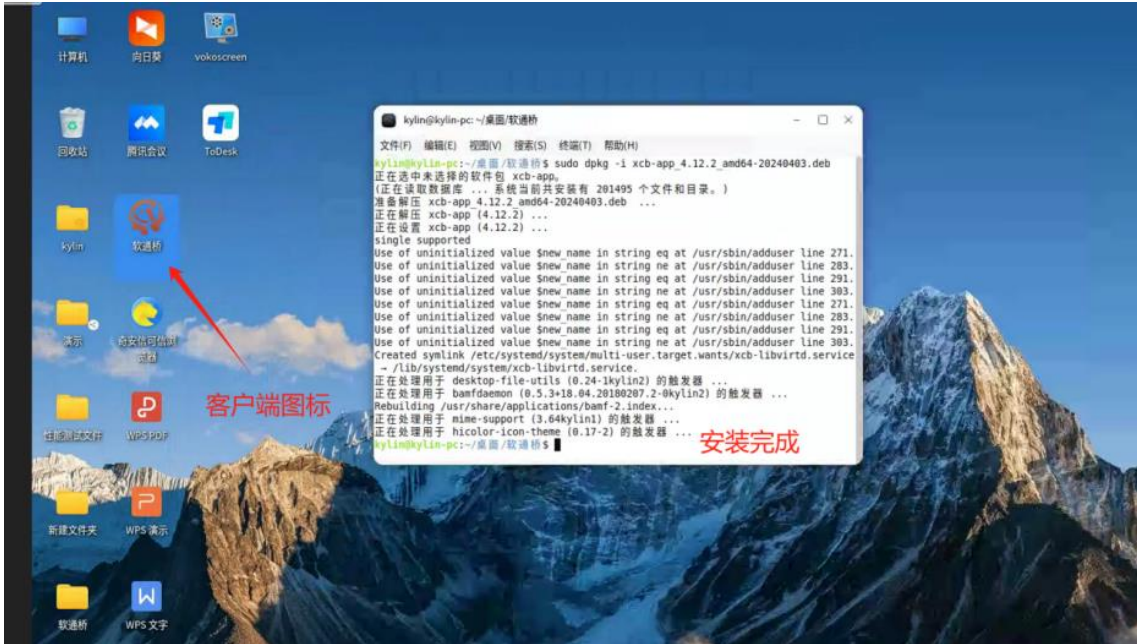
计算机
向日葵
vokoscreen
回收站
腾讯会议
ToDesk
kylin
软通桥
演示
奇安信可信浏览器
性能测试文件
WPS PDF
新建文件夹
WPS 演示
软通桥
WPS 文字

kylin@kylin-pc: ~/桌面/软通桥
文件(F) 编辑(E) 视图(V) 搜索(S) 终端(T) 帮助(H)

kylin@kylin-pc:~/桌面/软通桥$ sudo dpkg -i xcb-app_4.12.2_amd64-20240403.deb
正在选中未选择的软件包 xcb-app。
(正在读取数据库 ... 系统当前共安装有 201495 个文件和目录。)
准备解压 xcb-app_4.12.2_amd64-20240403.deb ...
正在解压 xcb-app (4.12.2) ...
正在设置 xcb-app (4.12.2) ...
single supported
Use of uninitialized value $new_name in string eq at /usr/sbin/adduser line 271.
Use of uninitialized value $new_name in string eq at /usr/sbin/adduser line 283.
Use of uninitialized value $new_name in string ne at /usr/sbin/adduser line 291.
Use of uninitialized value $new_name in string ne at /usr/sbin/adduser line 303.
Use of uninitialized value $new_name in string eq at /usr/sbin/adduser line 271.
Use of uninitialized value $new_name in string eq at /usr/sbin/adduser line 283.
Use of uninitialized value $new_name in string ne at /usr/sbin/adduser line 291.
Use of uninitialized value $new_name in string ne at /usr/sbin/adduser line 303.
Created symlink /etc/systemd/system/multi-user.target.wants/xcb-libvirtd.service → /lib/systemd/system/xcb-libvirtd.service.
正在处理用于 desktop-file-utils (0.24-1kylin2) 的触发器 ...
正在处理用于 bamfdaemon (0.5.3+18.04.20180207.2-0kylin2) 的触发器 ...
Rebuilding /usr/share/applications/bamf-2.index...
正在处理用于 mime-support (3.64kylin1) 的触发器 ...
正在处理用于 hicolor-icon-theme (0.17-2) 的触发器 ...
kylin@kylin-pc:~/桌面/软通桥$

客户端图标
安装完成